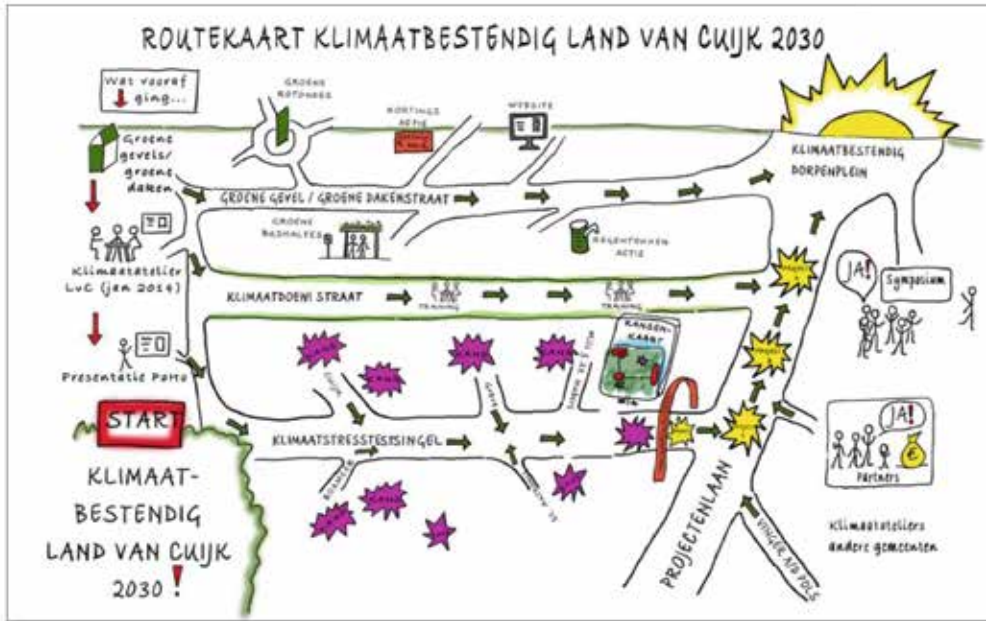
ROUTEKAART KLIMAATBESTENDIG LAND VAN CUIJK 2030

Wat vooraf ging...

Groene gevels/ groene daken

Klimaatatelier LvC (jan 2014)

Presentatie Porto

START

KLIMAAT-BESTENDIG LAND VAN CUIJK 2030 !

GROENE ROTONDES

KORTINGS ACTIE

WEBSITE

KLIMAATBESTENDIG DORPENPLEIN

GROENE GEVEL / GROENE DAKENSTRAAT

GROENE BUSHALTES

REGENTONNEN ACTIE

KLIMAATDOEN! STRAAT

TRAINING

TRAINING

JA!

Symposium

KANSEN-KAART

KLIMAATSTRESSTESTSINGEL

PROJECTENLAAN

JA!

Partners

€

VINGER AAN POLS

Klimaatateliers andere gemeenten